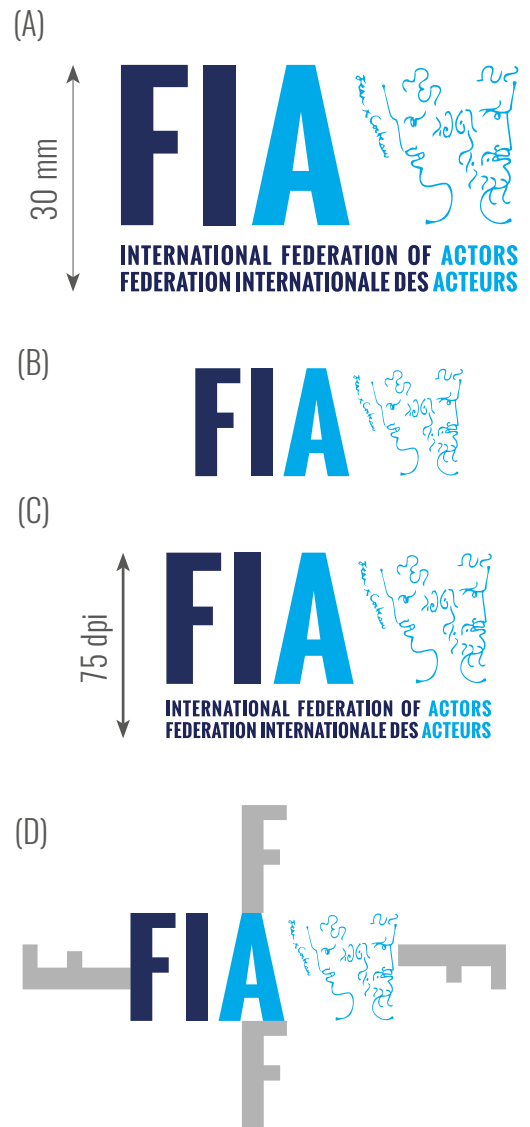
(A)

30 mm

FIA

Jean Cocteau

INTERNATIONAL FEDERATION OF ACTORS
FEDERATION INTERNATIONALE DES ACTEURS

(B)

FIA

Jean Cocteau

(C)

75 dpi

FIA

Jean Cocteau

INTERNATIONAL FEDERATION OF ACTORS
FEDERATION INTERNATIONALE DES ACTEURS

(D)

F

F

F

F

FIA

Jean Cocteau